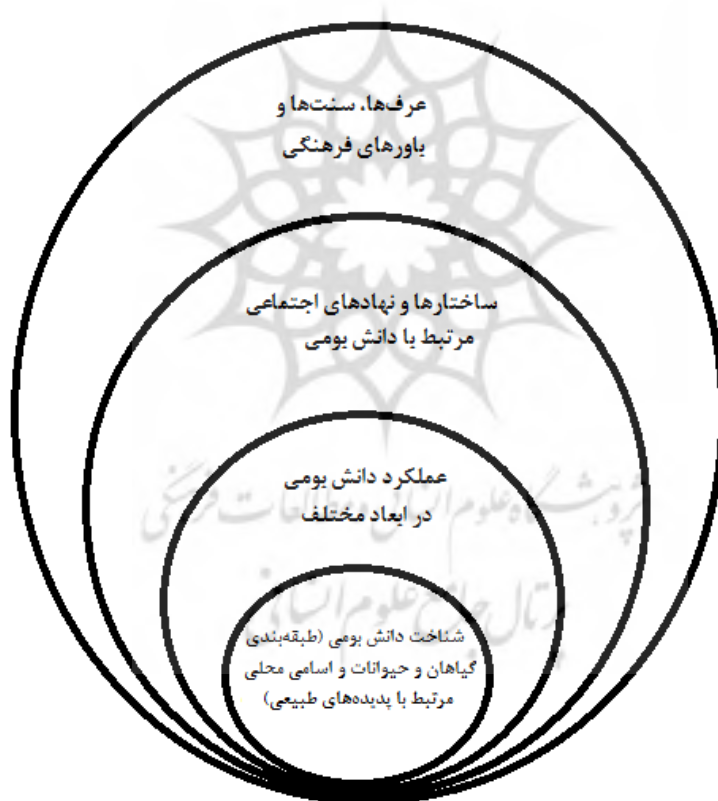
عرف‌ها، سنت‌ها و
باورهای فرهنگی

ساختارها و نهادهای اجتماعی
مرتبط با دانش بومی

عملکرد دانش بومی
در ابعاد مختلف

شناخت دانش بومی (طبقه‌بندی
گیاهان و حیوانات و اسامی محلی
مرتبط با پدیده‌های طبیعی)

پژوهشگاه علوم انسانی و مطالعات فرهنگی
پرتال جامع علوم انسانی